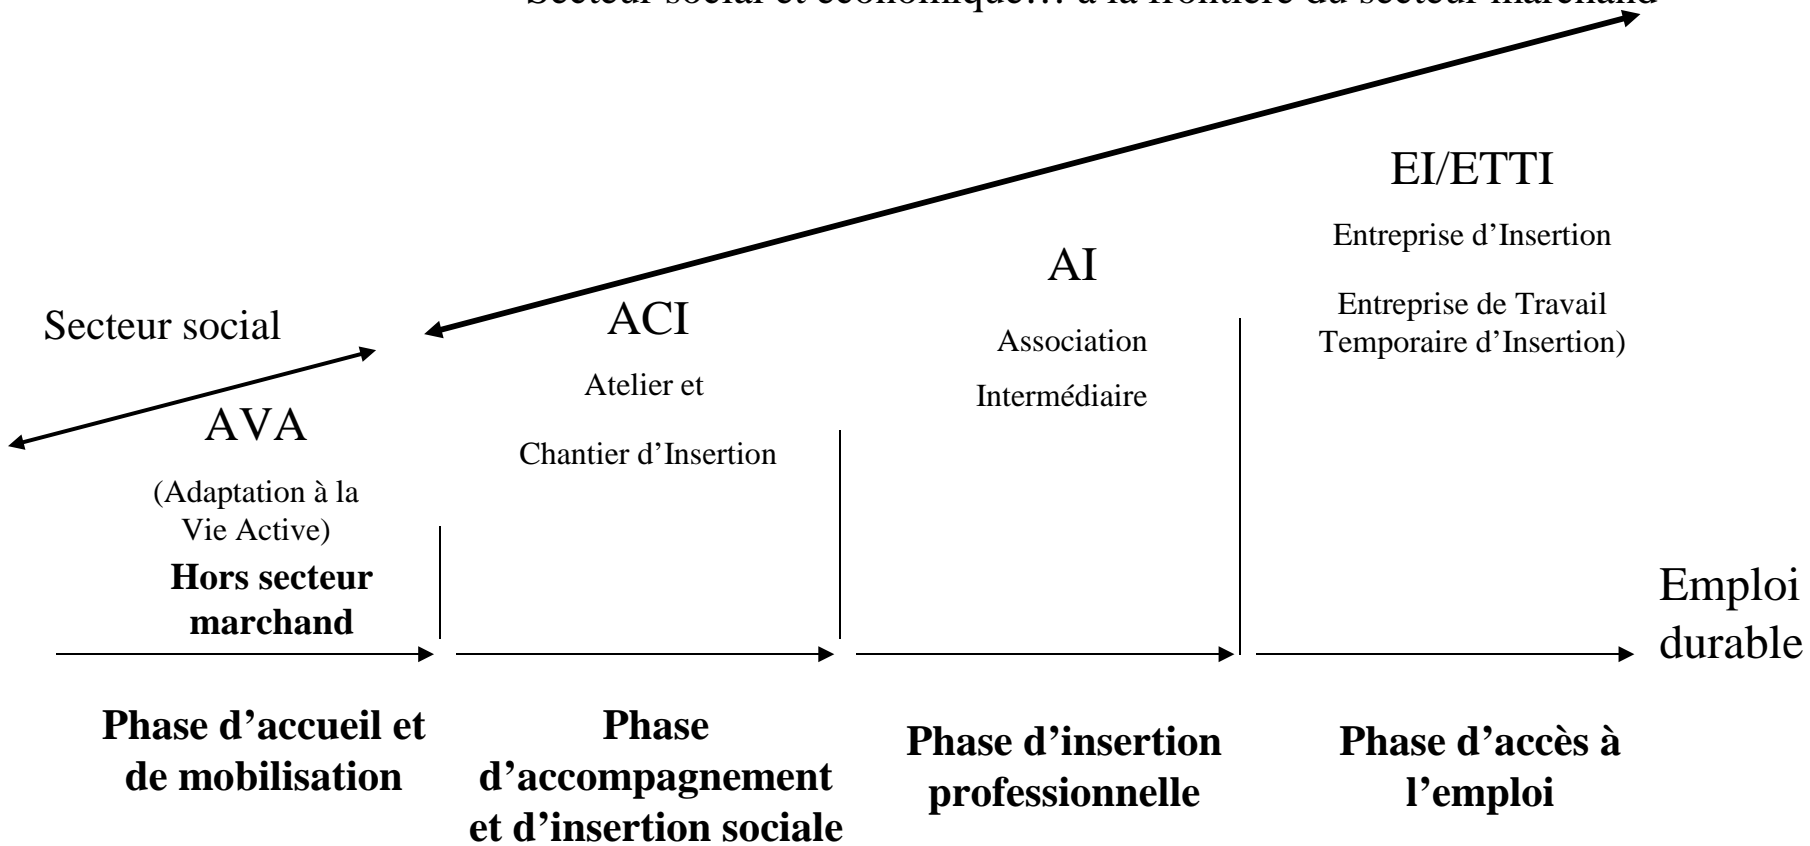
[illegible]

Secteur social

AVA

(Adaptation à la Vie Active)

**Hors secteur marchand**

ACI

Atelier et

Chantier d'Insertion

AI

Association

Intermédiaire

EI/ETTI

Entreprise d'Insertion

Entreprise de Travail Temporaire d'Insertion)

Emploi durable

**Phase d'accueil et de mobilisation**

**Phase d'accompagnement et d'insertion sociale**

**Phase d'insertion professionnelle**

**Phase d'accès à l'emploi**